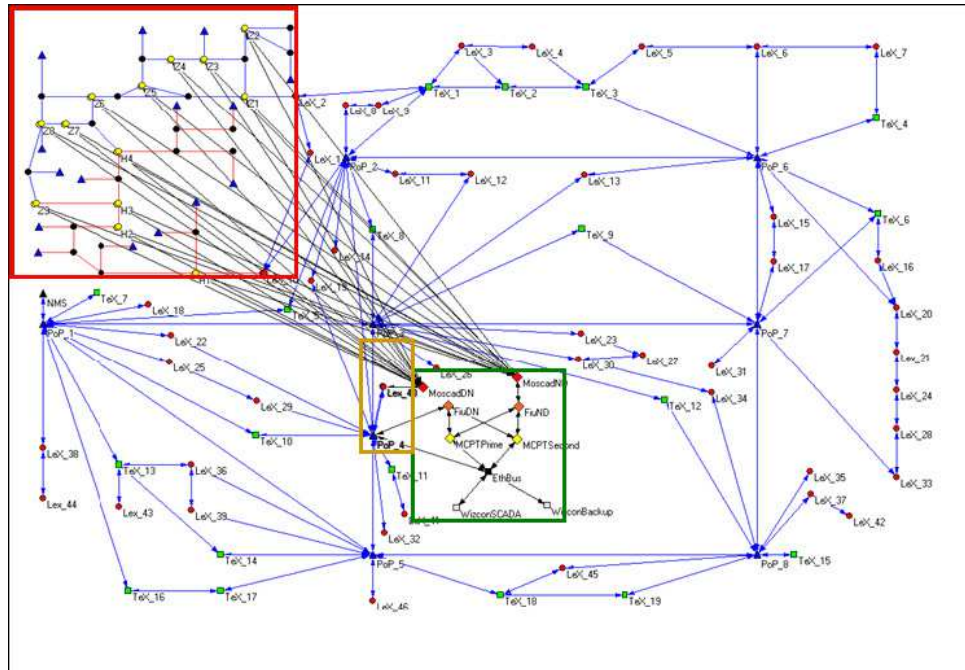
Z2
Z4
Z3
Z6
Z5
Z1
Z8
Z7
H4
Z9
H3
H2
H1
LeX_2
LeX_3
LeX_4
LeX_5
LeX_6
LeX_7
TeX_1
TeX_2
TeX_3
TeX_4
LeX_8
LeX_9
LeX_1
PoP_2
LeX_11
LeX_12
LeX_13
PoP_6
LeX_15
TeX_6
TeX_8
TeX_9
LeX_14
LeX_17
LeX_16
LeX_10
LeX_20
NMS
TeX_7
LeX_18
TeX_5
PoP_3
PoP_7
PoP_1
LeX_22
LeX_23
LeX_27
LeX_25
LeX_26
LeX_30
LeX_31
Lev_21
MoscadNO
Lex_40
MoscadDN
LeX_34
LeX_24
LeX_29
FiuDN
FiuND
TeX_12
TeX_10
PoP_4
MCPTPrime
MCPTSecond
LeX_28
LeX_38
TeX_11
TeX_13
LeX_36
EthBus
LeX_35
LeX_33
LeX_37
Lex_44
LeX_43
LeX_39
LeX_41
WizconSCADA
WizconBackup
LeX_42
LeX_32
TeX_14
PoP_5
PoP_8
TeX_15
LeX_45
TeX_16
TeX_17
TeX_18
TeX_19
LeX_46